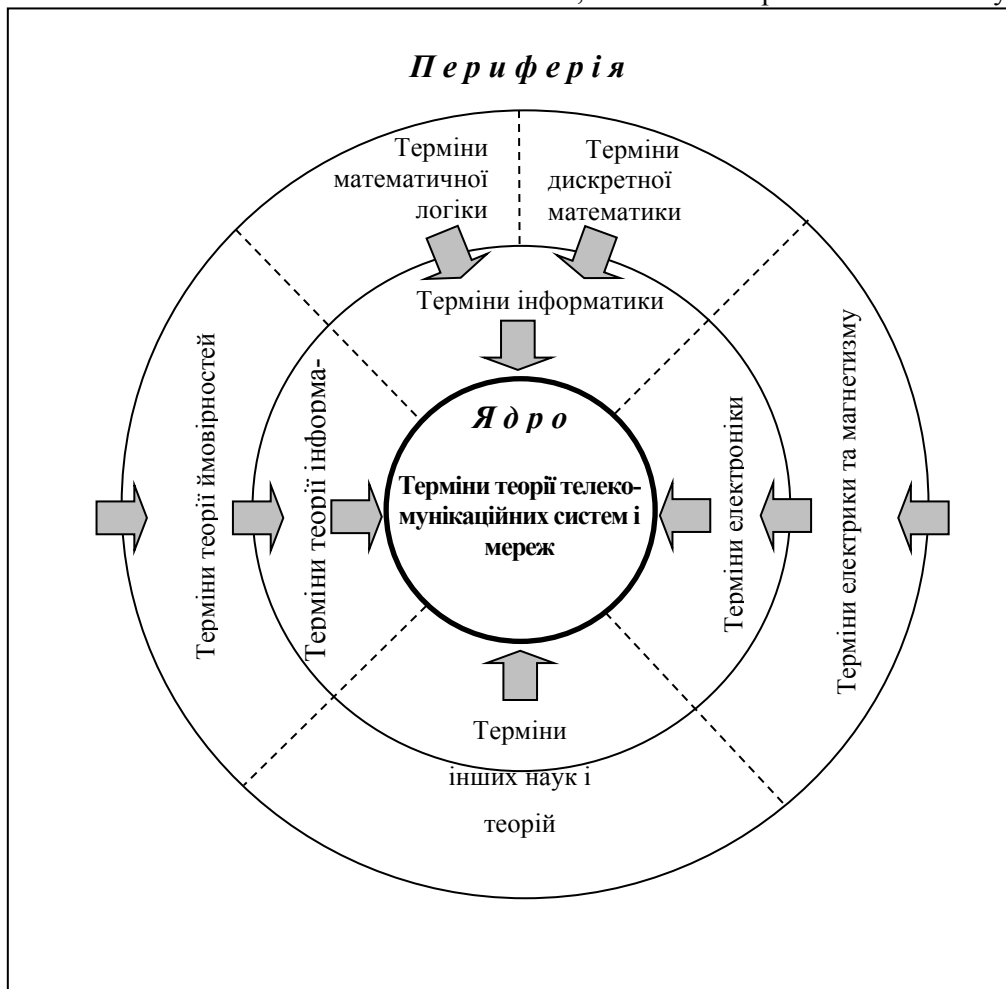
Периферія

Терміни математичної логіки

Терміни дискретної математики

Терміни інформатики

Терміни теорії ймовірностей

Терміни теорії інформа-

Ядро

Терміни теорії телекомунікаційних систем і мереж

Терміни електроніки

Терміни електрики та магнетизму

Терміни інших наук і теорій